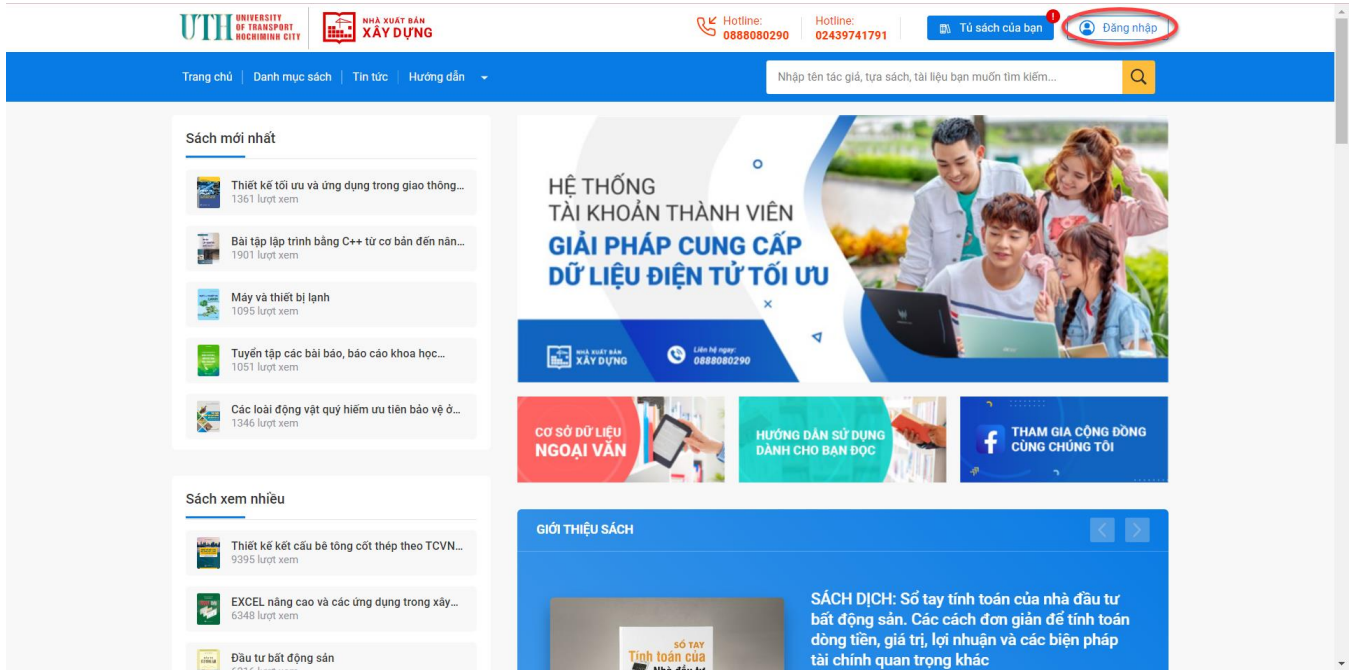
UTH UNIVERSITY OF TRANSPORT HOCHIMINH CITY

NHÀ XUẤT BẢN XÂY DỰNG

Hotline: 0888080290

Hotline: 02439741791

Tủ sách của bạn 1

Đăng nhập

Trang chủ | Danh mục sách | Tin tức | Hướng dẫn

Nhập tên tác giả, tựa sách, tài liệu bạn muốn tìm kiếm...

Sách mới nhất

Thiết kế tối ưu và ứng dụng trong giao thông...
1361 lượt xem

Bài tập lập trình bằng C++ từ cơ bản đến nân...
1901 lượt xem

Máy và thiết bị lạnh
1095 lượt xem

Tuyển tập các bài báo, báo cáo khoa học...
1051 lượt xem

Các loài động vật quý hiếm ưu tiên bảo vệ ở...
1346 lượt xem

HỆ THỐNG TÀI KHOẢN THÀNH VIÊN

GIẢI PHÁP CUNG CẤP DỮ LIỆU ĐIỆN TỬ TỐI ƯU

NHÀ XUẤT BẢN XÂY DỰNG

Liên hệ ngay: 0888080290

CƠ SỞ DỮ LIỆU NGOẠI VĂN

HƯỚNG DẪN SỬ DỤNG DÀNH CHO BẠN ĐỌC

THAM GIA CỘNG ĐỒNG CÙNG CHÚNG TÔI

Sách xem nhiều

Thiết kế kết cấu bê tông cốt thép theo TCVN...
9395 lượt xem

EXCEL nâng cao và các ứng dụng trong xây...
6348 lượt xem

Đầu tư bất động sản
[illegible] lượt xem

GIỚI THIỆU SÁCH

SỔ TAY Tính toán của Nhà đầu tư

SÁCH DỊCH: Sổ tay tính toán của nhà đầu tư bất động sản. Các cách đơn giản để tính toán dòng tiền, giá trị, lợi nhuận và các biện pháp tài chính quan trọng khác